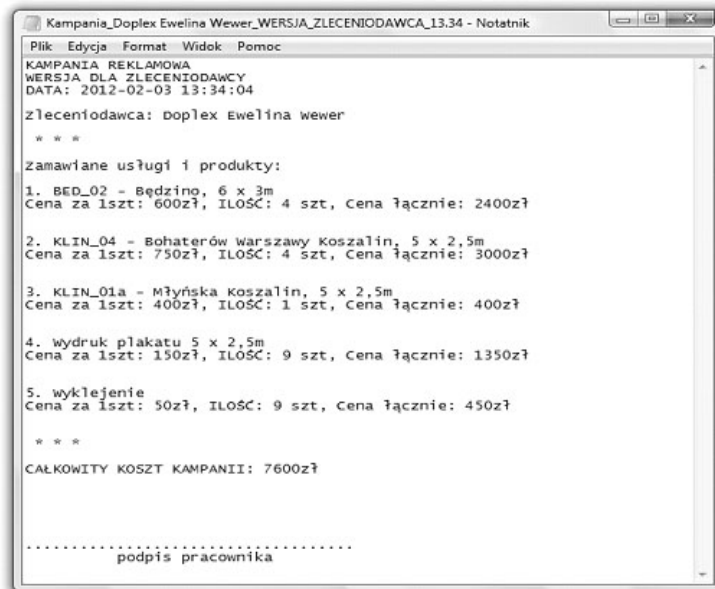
Kampania_Doplex Ewelina Wewer_WERSJA_ZLECENIODAWCA_13.34 - Notatnik

Plik Edycja Format Widok Pomoc

KAMPANIA REKLAMOWA
WERSJA DLA ZLECENIODAWCY
DATA: 2012-02-03 13:34:04

Zleceniodawca: Doplex Ewelina Wewer

* * *

Zamawiane usługi i produkty:

1. BED_02 - Będzino, 6 x 3m
Cena za 1szt: 600zł, ILOŚĆ: 4 szt, Cena łącznie: 2400zł

2. KLIN_04 - Bohaterów Warszawy Koszalin, 5 x 2,5m
Cena za 1szt: 750zł, ILOŚĆ: 4 szt, Cena łącznie: 3000zł

3. KLIN_01a - Młyńska Koszalin, 5 x 2,5m
Cena za 1szt: 400zł, ILOŚĆ: 1 szt, Cena łącznie: 400zł

4. Wydruk plakatu 5 x 2,5m
Cena za 1szt: 150zł, ILOŚĆ: 9 szt, Cena łącznie: 1350zł

5. Wyklejenie
Cena za 1szt: 50zł, ILOŚĆ: 9 szt, Cena łącznie: 450zł

* * *

CAŁKOWITY KOSZT KAMPANII: 7600zł

.....................................
podpis pracownika